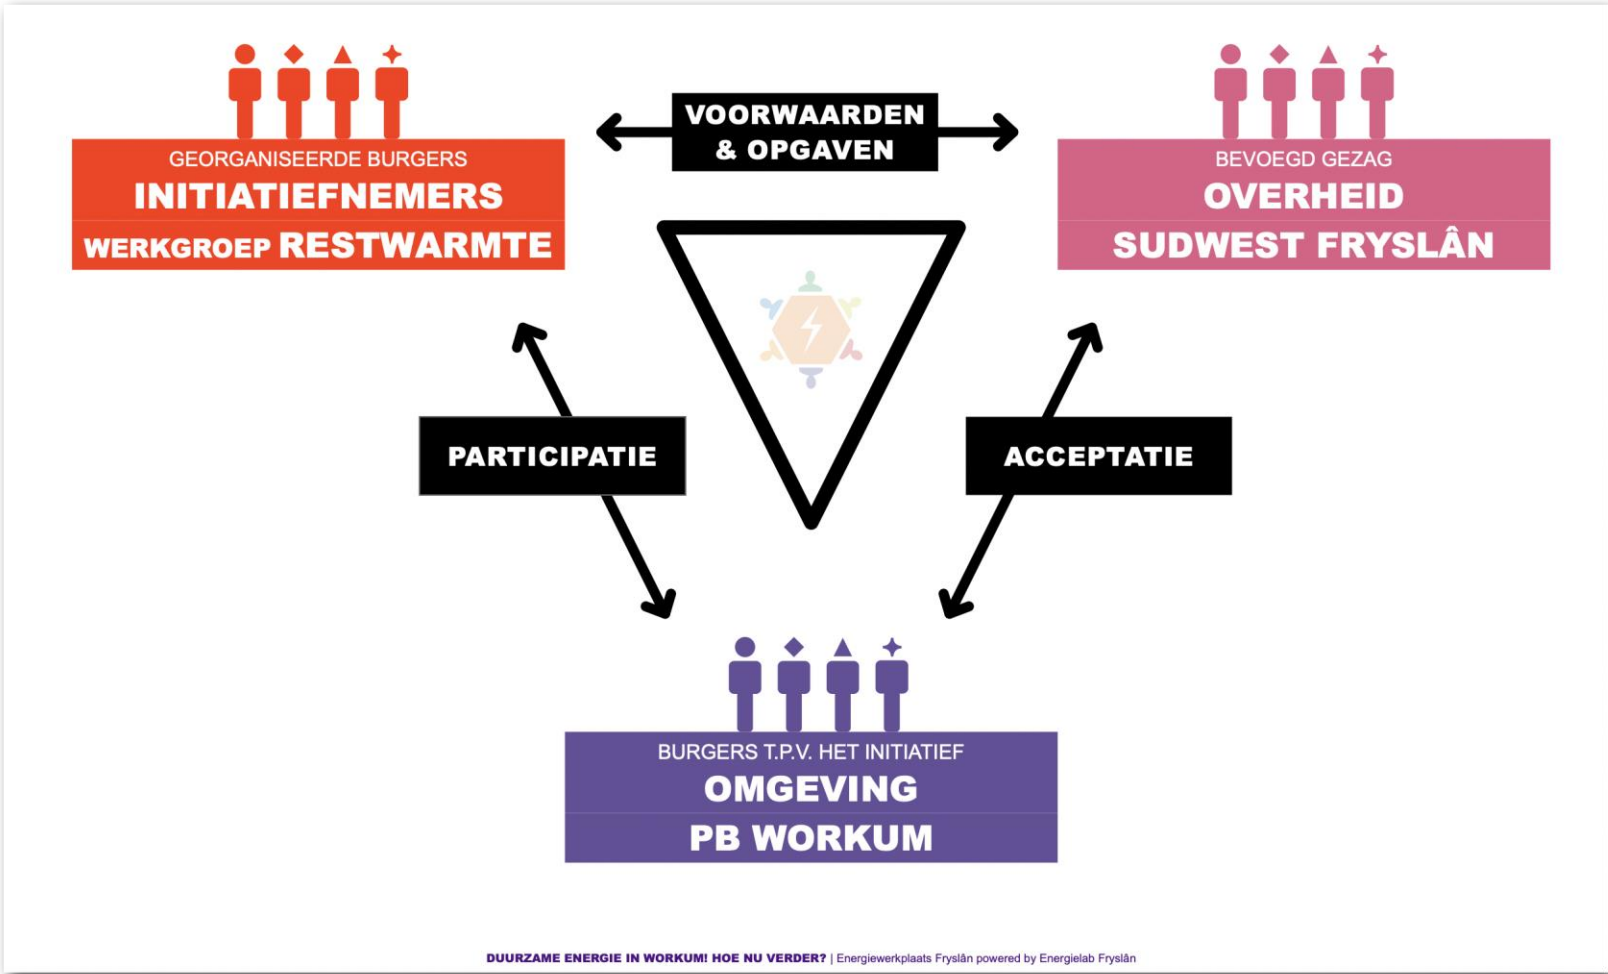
GEORGANISEERDE BURGERS
INITIATIEFNEMERS
WERKGROEP RESTWARMTE

VOORWAARDEN & OPGAVEN

BEVOEGD GEZAG
OVERHEID
SUDWEST FRYSLÂN

PARTICIPATIE

ACCEPTATIE

BURGERS T.P.V. HET INITIATIEF
OMGEVING
PB WORKUM

DUURZAME ENERGIE IN WORKUM! HOE NU VERDER? | Energiewerkplaats Fryslân powered by Energielab Fryslân